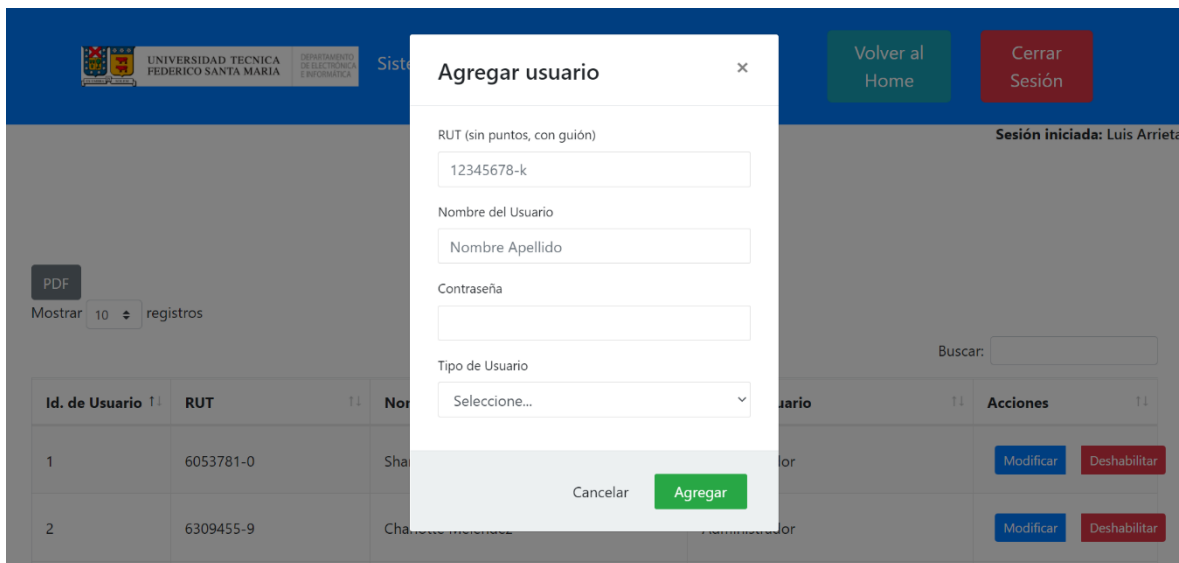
UNIVERSIDAD TECNICA FEDERICO SANTA MARIA
DEPARTAMENTO DE ELECTRÓNICA E INFORMÁTICA

Siste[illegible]

Volver al Home

Cerrar Sesión

Sesión iniciada: Luis Arrieta

Agregar usuario ×

RUT (sin puntos, con guión)

12345678-k

Nombre del Usuario

Nombre Apellido

Contraseña

Tipo de Usuario

Seleccione...

Cancelar Agregar

PDF

Mostrar 10 registros

Buscar:

| Id. de Usuario | RUT | Nor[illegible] | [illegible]uario | Acciones |
|---|---|---|---|---|
| 1 | 6053781-0 | Sha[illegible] | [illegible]dor | Modificar Deshabilitar |
| 2 | 6309455-9 | Cha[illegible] | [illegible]dor | Modificar Deshabilitar |